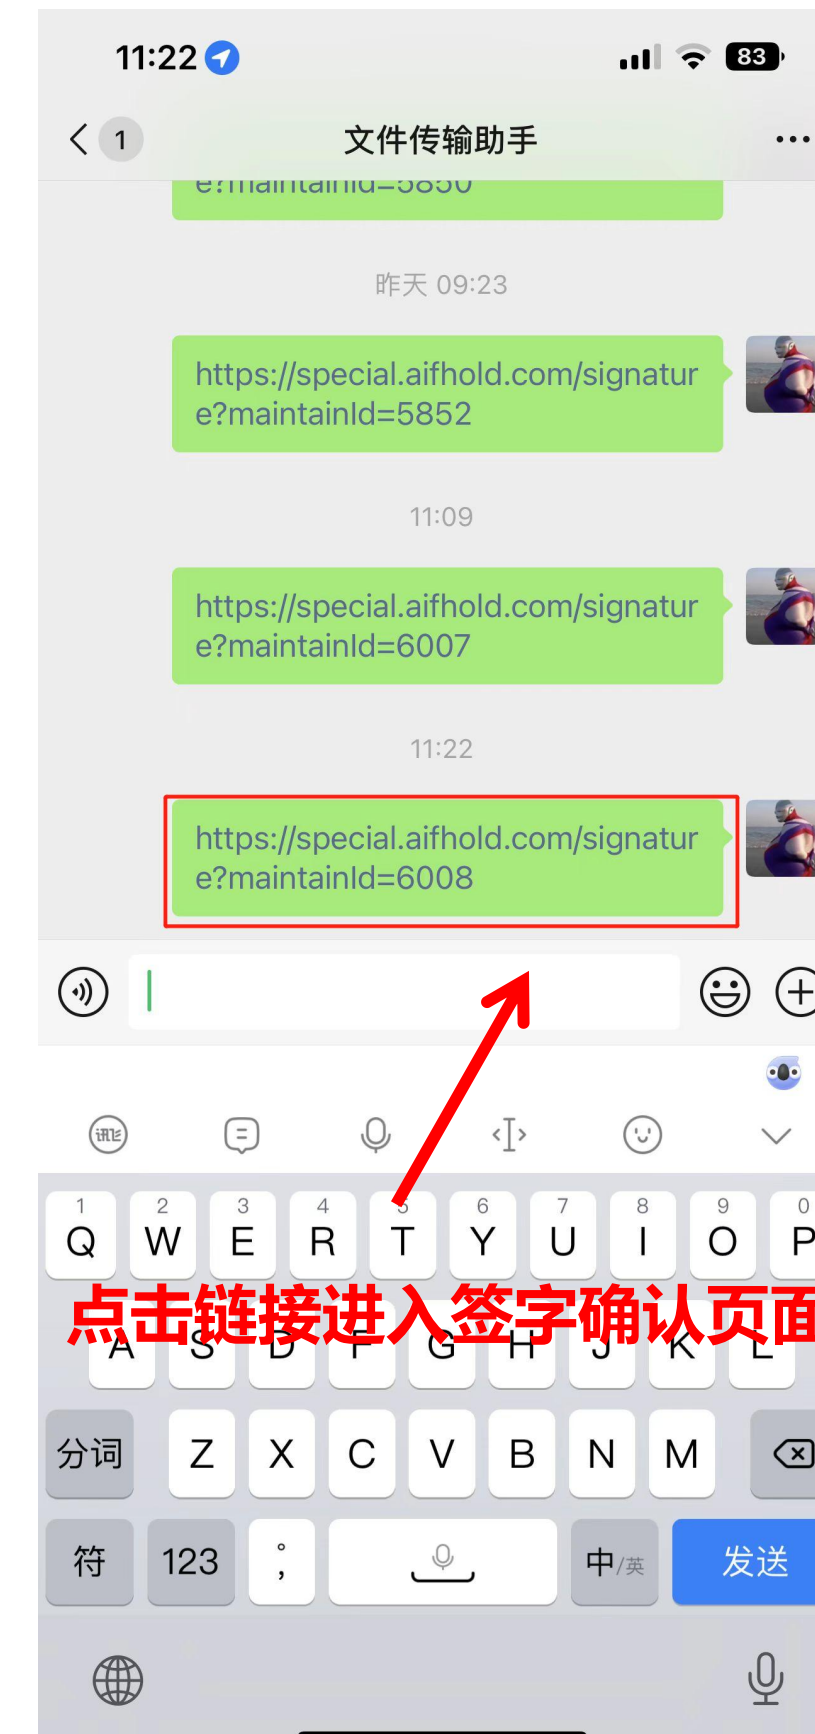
11:22 83

1 文件传输助手 ...

e?maintainId=5850

昨天 09:23

https://special.aifhold.com/signature?maintainId=5852

11:09

https://special.aifhold.com/signature?maintainId=6007

11:22

https://special.aifhold.com/signature?maintainId=6008

讯飞

1 Q 2 W 3 E 4 R 5 T 6 Y 7 U 8 I 9 O 0 P

点击链接进入签字确认页面

A S D F G H J K L

分词 Z X C V B N M

符 123 。， 中/英 发送